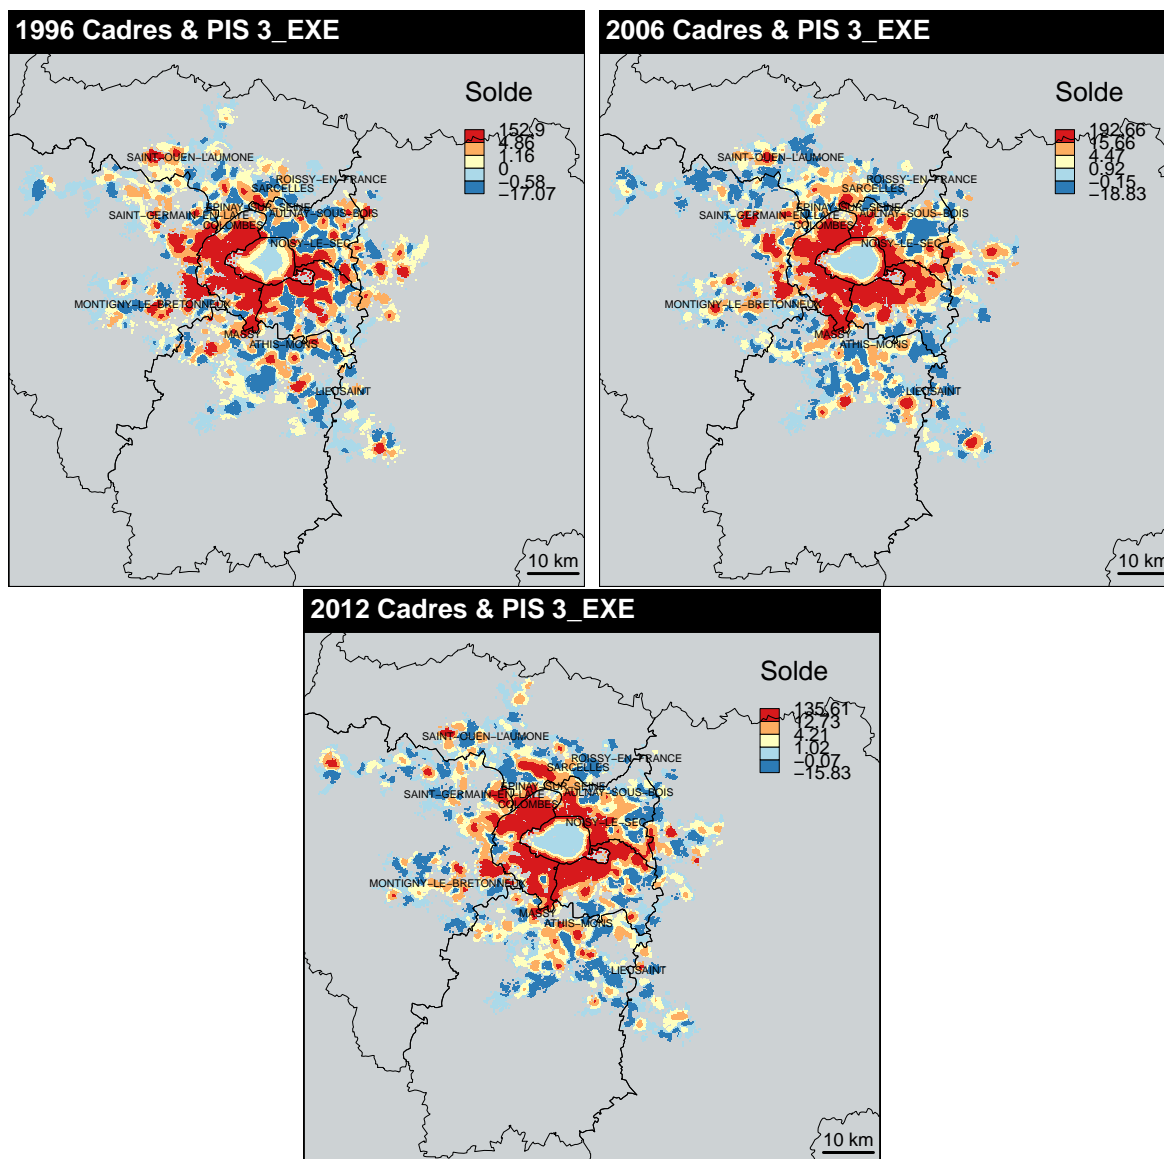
1996 Cadres & PIS 3_EXE

Solde
152.9
4.86
1.16
0
−0.58
−17.07

SAINT−OUEN−L'AUMONE
ROISSY−EN−FRANCE
SARCELLES
EPINAY−SUR−SEINE
SAINT−GERMAIN−EN−LAYE
AULNAY−SOUS−BOIS
COLOMBES
NOISY−LE−SEC
MONTIGNY−LE−BRETONNEUX
MASSY
ATHIS−MONS
LIEUSAINT
10 km

2006 Cadres & PIS 3_EXE

Solde
192.66
15.66
4.47
0.92
−0.15
−18.83

SAINT−OUEN−L'AUMONE
ROISSY−EN−FRANCE
SARCELLES
EPINAY−SUR−SEINE
SAINT−GERMAIN−EN−LAYE
AULNAY−SOUS−BOIS
COLOMBES
NOISY−LE−SEC
MONTIGNY−LE−BRETONNEUX
MASSY
ATHIS−MONS
LIEUSAINT
10 km

2012 Cadres & PIS 3_EXE

Solde
135.61
12.73
4.21
1.02
−0.07
−15.83

SAINT−OUEN−L'AUMONE
ROISSY−EN−FRANCE
SARCELLES
EPINAY−SUR−SEINE
SAINT−GERMAIN−EN−LAYE
AULNAY−SOUS−BOIS
COLOMBES
NOISY−LE−SEC
MONTIGNY−LE−BRETONNEUX
MASSY
ATHIS−MONS
LIEUSAINT
10 km